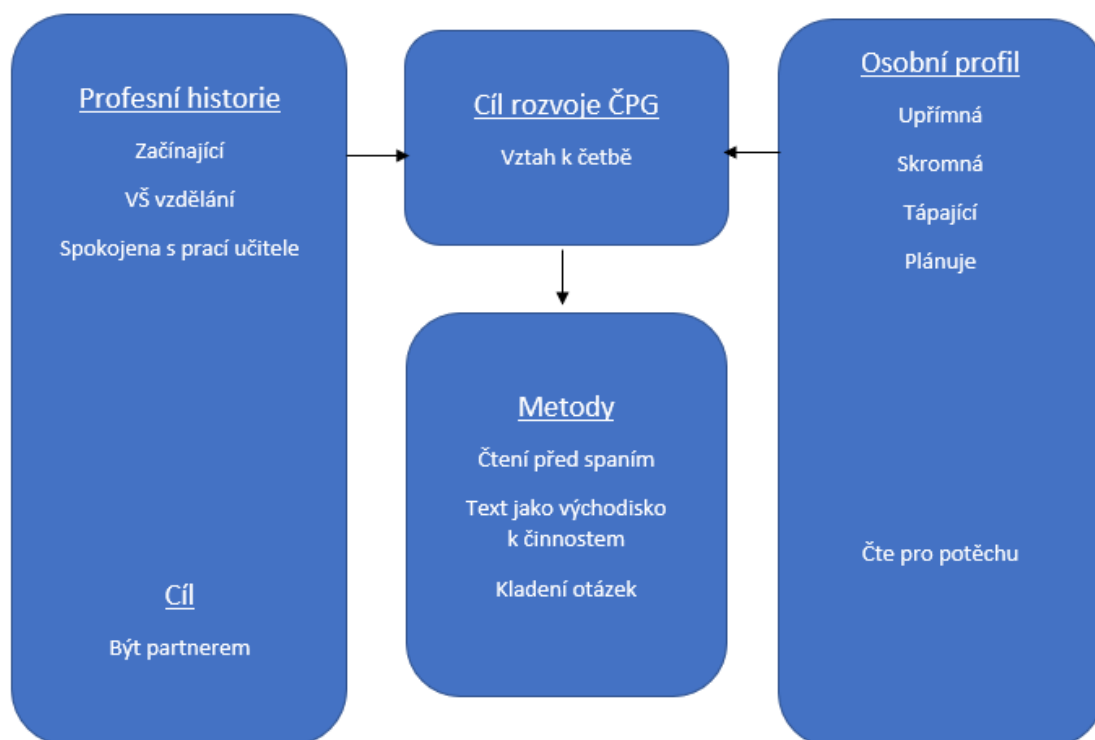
Profesní historie

Začínající

VŠ vzdělání

Spokojena s prací učitele

Cíl

Být partnerem

Cíl rozvoje ČPG

Vztah k četbě

Metody

Čtení před spaním

Text jako východisko k činnostem

Kladení otázek

Osobní profil

Upřímná

Skromná

Tápající

Plánuje

Čte pro potěchu